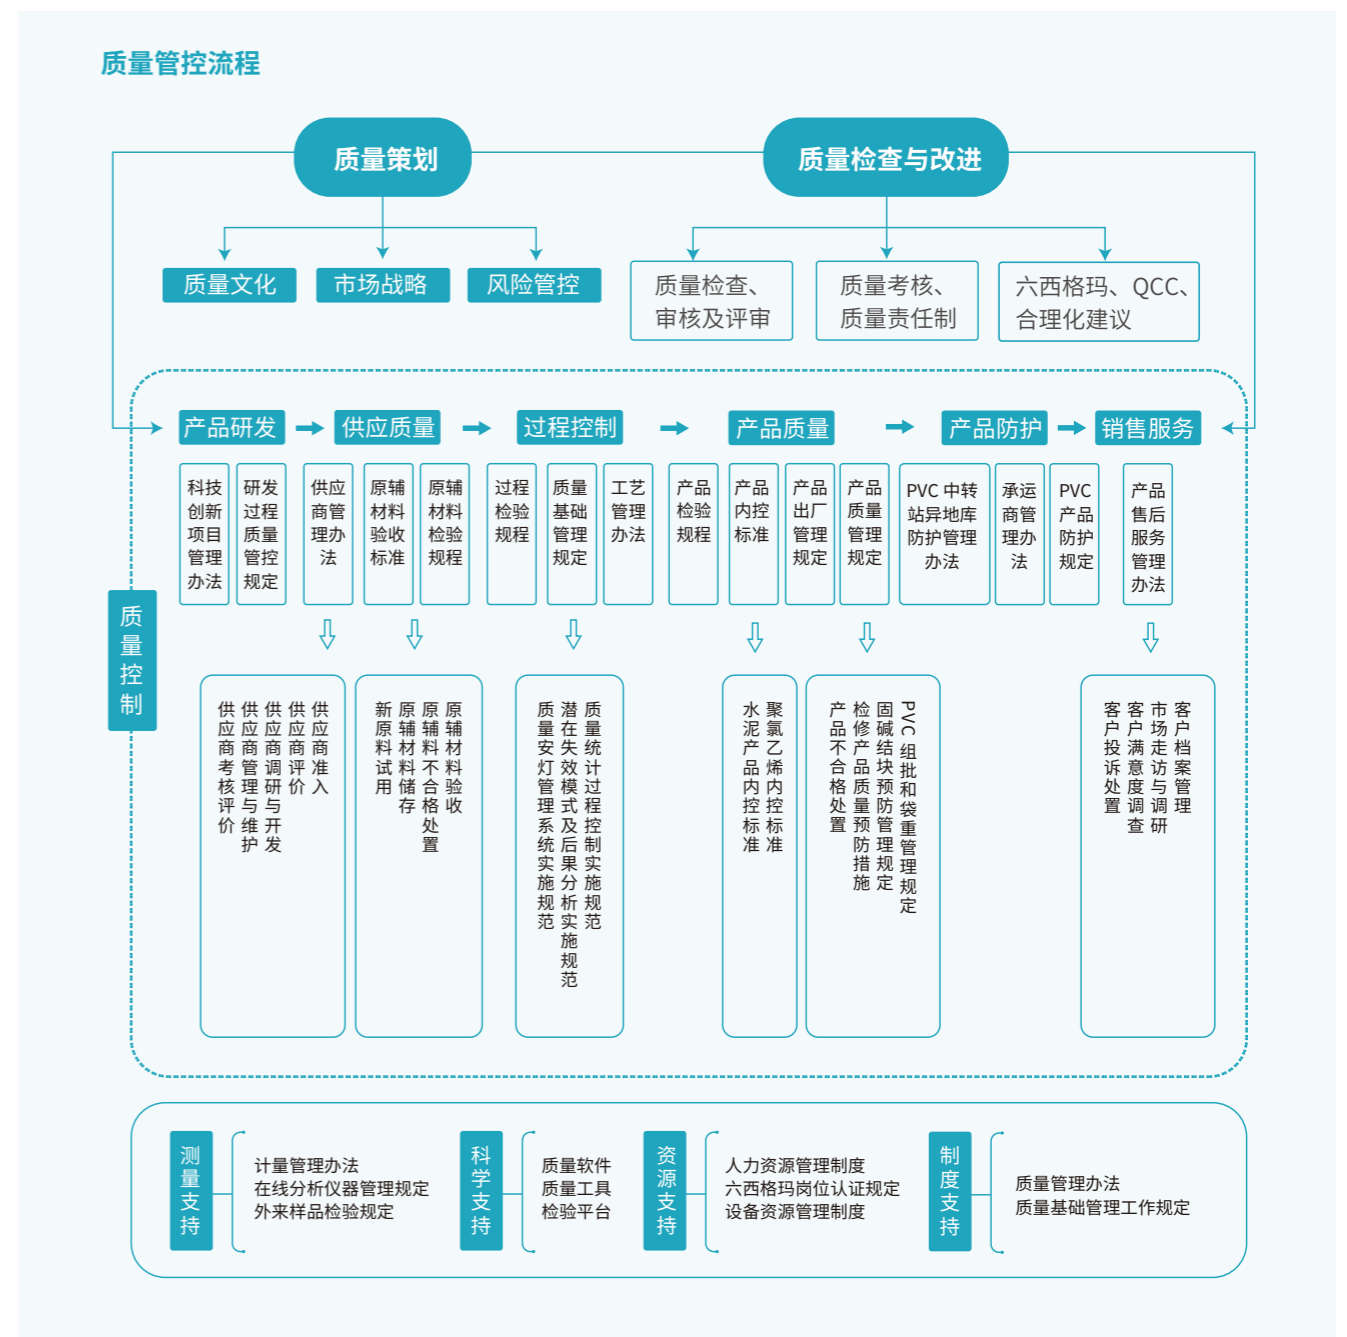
质量管控流程

质量策划

质量检查与改进

质量文化

市场战略

风险管控

质量检查、审核及评审

质量考核、质量责任制

六西格玛、QCC、合理化建议

质量控制

产品研发

供应质量

过程控制

产品质量

产品防护

销售服务

科技创新项目管理办法

研发过程质量管控规定

供应商管理办法

原辅材料验收标准

原辅材料检验规程

过程检验规程

质量基础管理规定

工艺管理办法

产品检验规程

产品内控标准

产品出厂管理规定

产品质量管理规定

PVC中转站异地库防护管理办法

承运商管理办法

PVC产品防护规定

产品售后服务管理办法

供应商准入
供应商评价
供应商调研与开发
供应商管理与维护
供应商考核评价

原辅材料验收
原辅材料不合格处置
原辅材料储存
新原料试用

质量统计过程控制实施规范
潜在失效模式及后果分析实施规范
质量安灯管理系统实施规范

聚氯乙烯内控标准
水泥产品内控标准

PVC组批和袋重管理规定
固碱结块预防管理规定
检修产品质量预防措施
产品不合格处置

客户档案管理
市场走访与调研
客户满意度调查
客户投诉处置

测量支持

计量管理办法
在线分析仪器管理规定
外来样品检验规定

科学支持

质量软件
质量工具
检验平台

资源支持

人力资源管理制度
六西格玛岗位认证规定
设备资源管理制度

制度支持

质量管理办法
质量基础管理工作规定